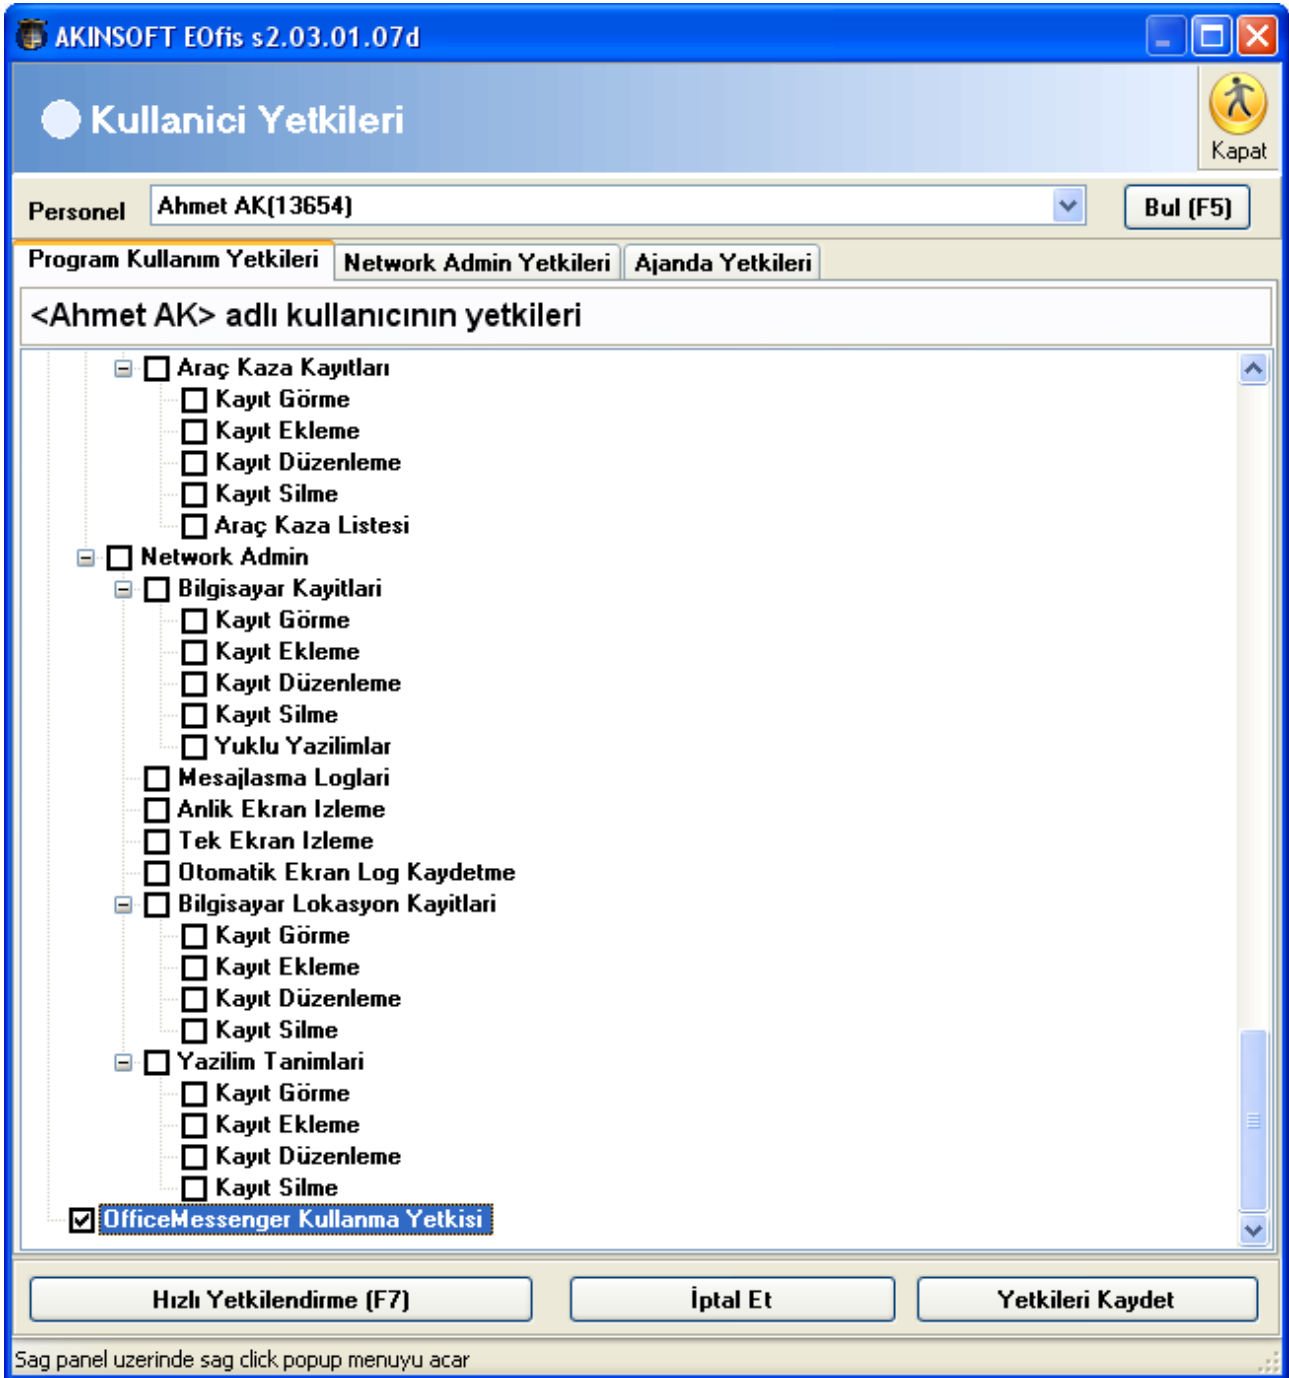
AKINSOFT EOfis s2.03.01.07d

Kullanici Yetkileri

Kapat

Personel Ahmet AK(13654) Bul (F5)

Program Kullanım Yetkileri | Network Admin Yetkileri | Ajanda Yetkileri

<Ahmet AK> adlı kullanıcının yetkileri

Araç Kaza Kayıtları
Kayıt Görme
Kayıt Ekleme
Kayıt Düzenleme
Kayıt Silme
Araç Kaza Listesi
Network Admin
Bilgisayar Kayitlari
Kayıt Görme
Kayıt Ekleme
Kayıt Düzenleme
Kayıt Silme
Yuklu Yazilimlar
Mesajlasma Loglari
Anlik Ekran Izleme
Tek Ekran Izleme
Otomatik Ekran Log Kaydetme
Bilgisayar Lokasyon Kayitlari
Kayıt Görme
Kayıt Ekleme
Kayıt Düzenleme
Kayıt Silme
Yazilim Tanimlari
Kayıt Görme
Kayıt Ekleme
Kayıt Düzenleme
Kayıt Silme
OfficeMessenger Kullanma Yetkisi

Hızlı Yetkilendirme (F7) | İptal Et | Yetkileri Kaydet

Sag panel uzerinde sag click popup menuyu acar